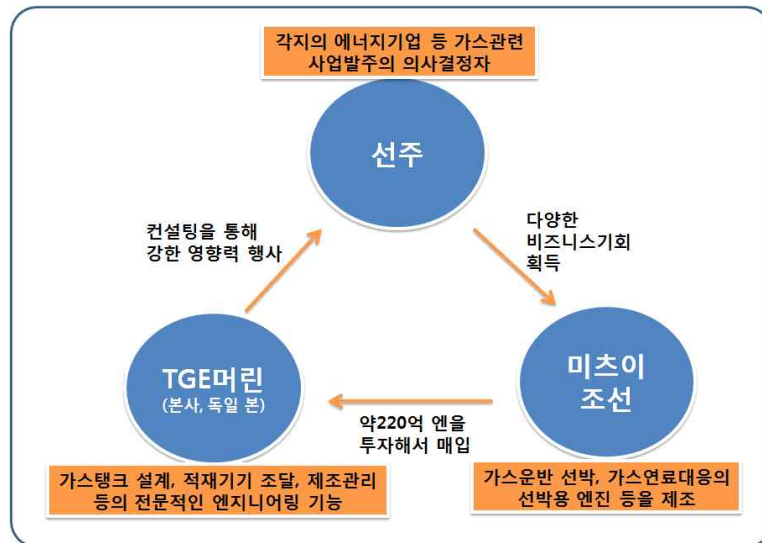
각지의 에너지기업 등 가스관련 사업발주의 의사결정자

선주

컨설팅을 통해 강한 영향력 행사

다양한 비즈니스기회 획득

TGE머린
(본사, 독일 본)

약220억 엔을 투자해서 매입

미츠이 조선

가스탱크 설계, 적재기기 조달, 제조관리 등의 전문적인 엔지니어링 기능

가스운반 선박, 가스연료대응의 선박용 엔진 등을 제조